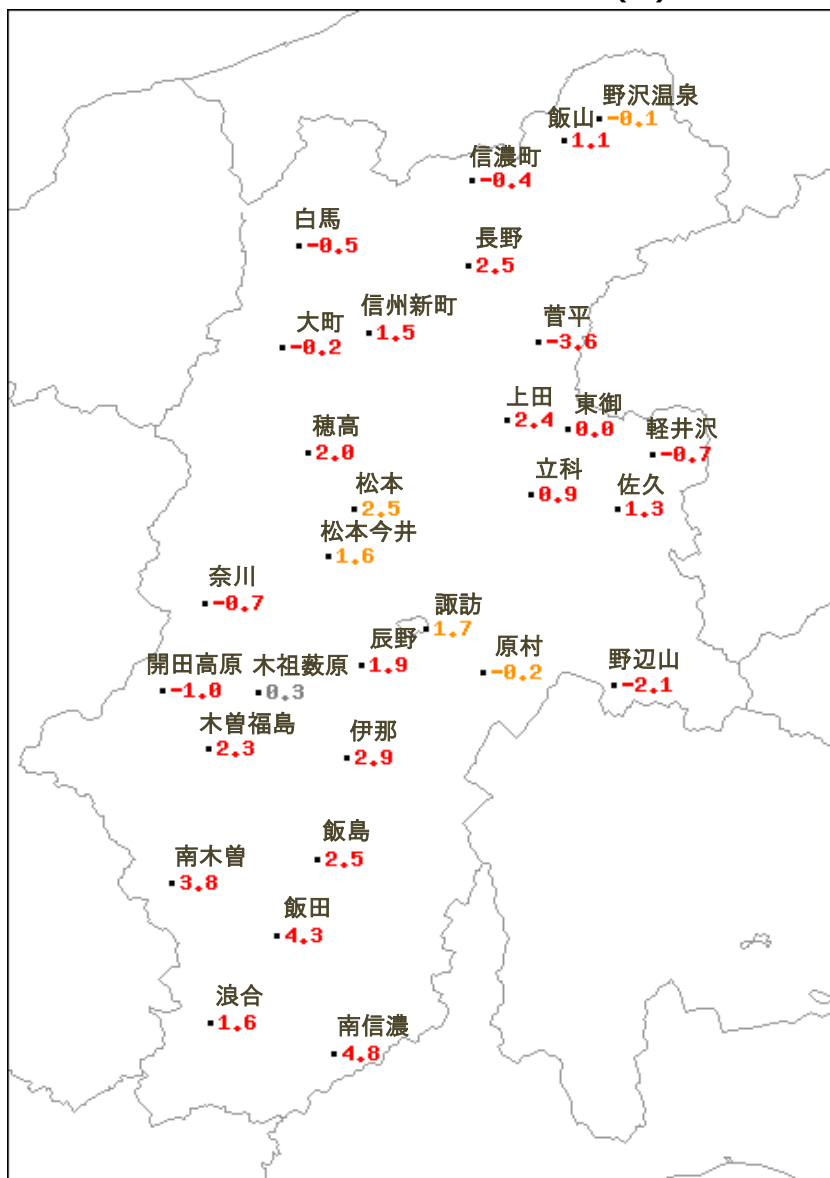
野沢温泉
飯山 -0.1
1.1
信濃町
-0.4
白馬
-0.5
長野
2.5
大町 信州新町
-0.2 1.5
菅平
-3.6
上田 東御
2.4 0.0
軽井沢
-0.7
穂高
2.0
立科 佐久
0.9 1.3
松本
2.5
松本今井
1.6
奈川
-0.7
諏訪
1.7
辰野
1.9
原村
-0.2
野辺山
-2.1
開田高原 木祖藪原
-1.0 0.3
木曽福島
2.3
伊那
2.9
飯島
2.5
南木曽
3.8
飯田
4.3
浪合
1.6
南信濃
4.8